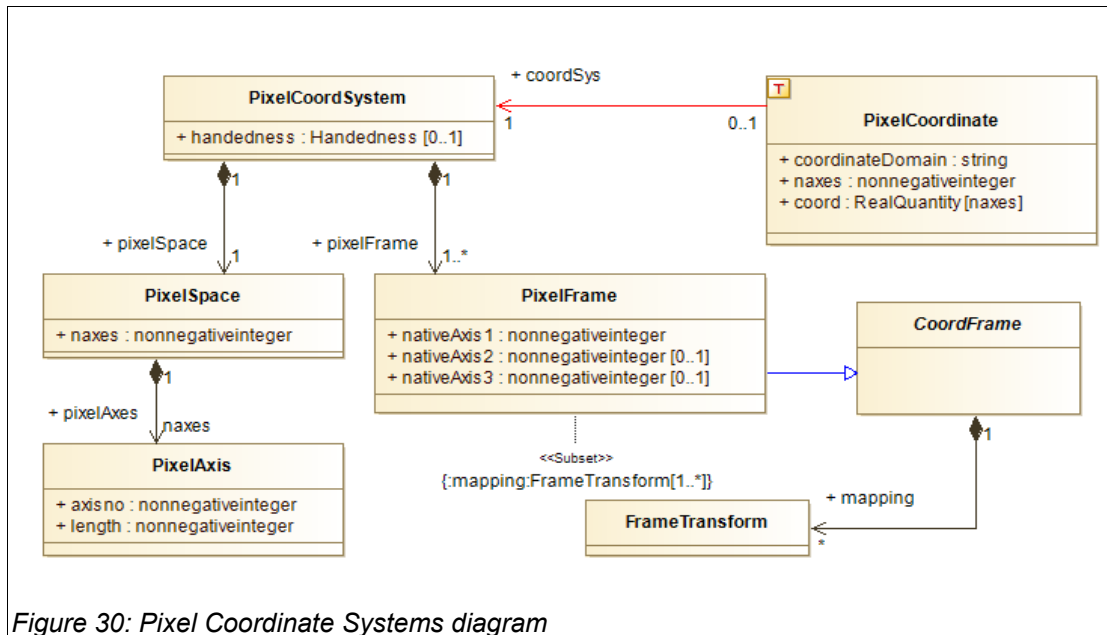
+ coordSys

PixelCoordSystem

+ handedness : Handedness [0..1]

1

0..1

T

PixelCoordinate

+ coordinateDomain : string
+ naxes : nonnegativeinteger
+ coord : RealQuantity [naxes]

1

1

+ pixelSpace

1

+ pixelFrame

1..*

PixelSpace

+ naxes : nonnegativeinteger

PixelFrame

+ nativeAxis1 : nonnegativeinteger
+ nativeAxis2 : nonnegativeinteger [0..1]
+ nativeAxis3 : nonnegativeinteger [0..1]

CoordFrame

1

+ pixelAxes

naxes

PixelAxis

+ axisno : nonnegativeinteger
+ length : nonnegativeinteger

<<Subset>>
{:mapping:FrameTransform[1..*]}

1

+ mapping

FrameTransform

*

Figure 30: Pixel Coordinate Systems diagram